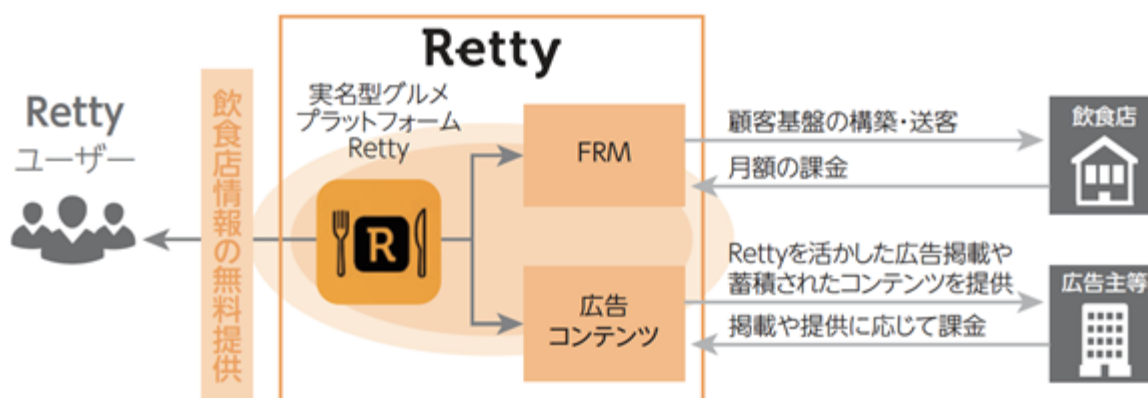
Retty

Retty
ユーザー

飲食店情報の無料提供

実名型グルメ
プラットフォーム
Retty

R

FRM

広告
コンテンツ

顧客基盤の構築・送客

月額の課金

Rettyを活かした広告掲載や
蓄積されたコンテンツを提供

掲載や提供に応じて課金

飲食店

広告主等